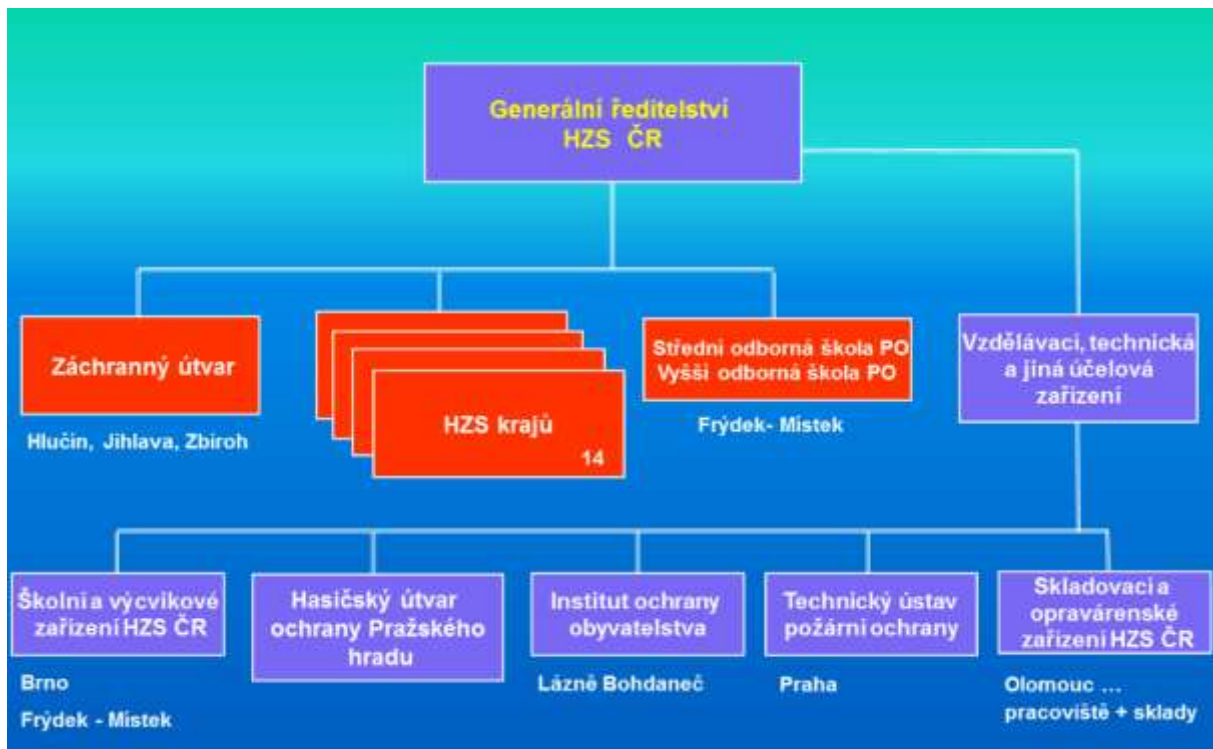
Generální ředitelství
HZS ČR

Záchranný útvar

Hlučín, Jihlava, Zbiroh

HZS krajů
14

Střední odborná škola PO
Vyšší odborná škola PO

Frýdek- Místek

Vzdělávací, technická a jiná účelová zařízení

Školní a výcvikové zařízení HZS ČR

Brno
Frýdek - Místek

Hasičský útvar ochrany Pražského hradu

Institut ochrany obyvatelstva

Lázně Bohdaneč

Technický ústav požární ochrany

Praha

Skladovací a opravárenské zařízení HZS ČR

Olomouc ...
pracoviště + sklady